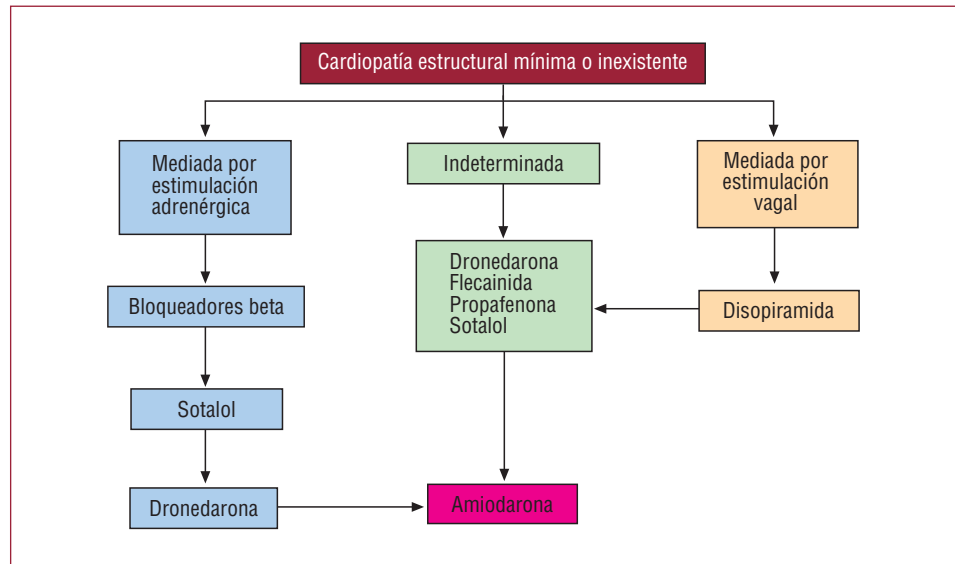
Cardiopatía estructural mínima o inexistente

Mediada por estimulación adrenérgica

Indeterminada

Mediada por estimulación vagal

Bloqueadores beta

Dronedarona
Flecainida
Propafenona
Sotalol

Disopiramida

Sotalol

Dronedarona

Amiodarona